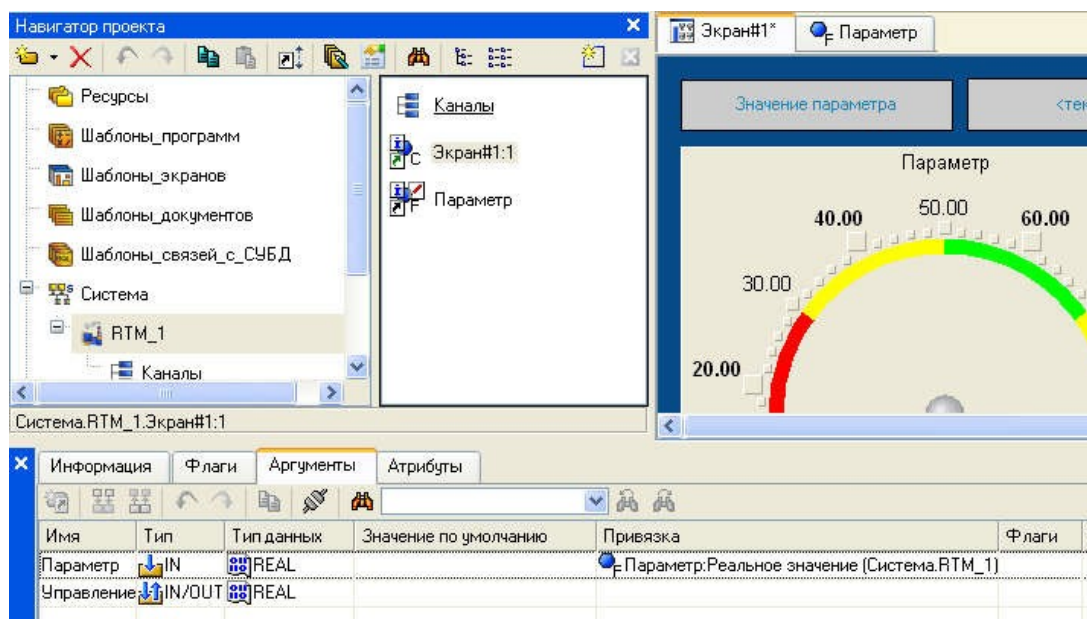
Навигатор проекта

Ресурсы
Шаблоны_программ
Шаблоны_экранов
Шаблоны_документов
Шаблоны_связей_с_СУБД
Система
RTM_1
Каналы

Каналы
Экран#1:1
Параметр

Система.RTM_1.Экран#1:1

Экран#1*
Параметр

Значение параметра
<тек

Параметр
20.00
30.00
40.00
50.00
60.00

Информация
Флаги
Аргументы
Атрибуты

| Имя | Тип | Тип данных | Значение по умолчанию | Привязка | Флаги |
|---|---|---|---|---|---|
| Параметр | IN | REAL | | Параметр:Реальное значение (Система.RTM_1) | |
| Управление | IN/OUT | REAL | | | |